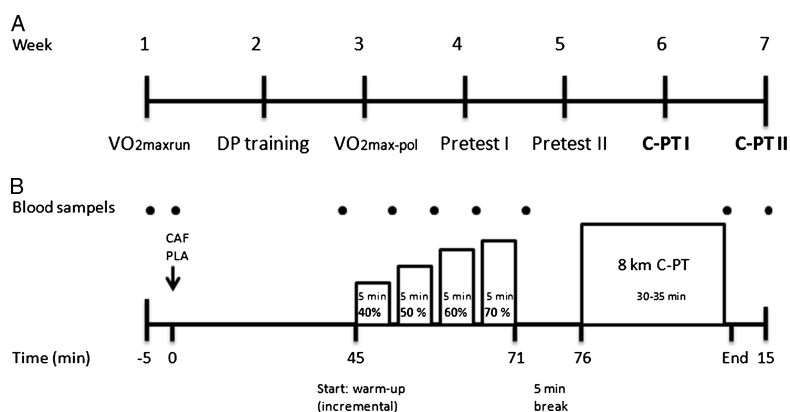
A

Week 1 2 3 4 5 6 7

VO2maxrun DP training VO2max-pol Pretest I Pretest II **C-PT I** **C-PT II**

B

Blood sampels

CAF
PLA

5 min 40%
5 min 50 %
5 min 60%
5 min 70 %

8 km C-PT
30-35 min

Time (min) -5 0 45 71 76 End 15

Start: warm-up (incremental)

5 min break